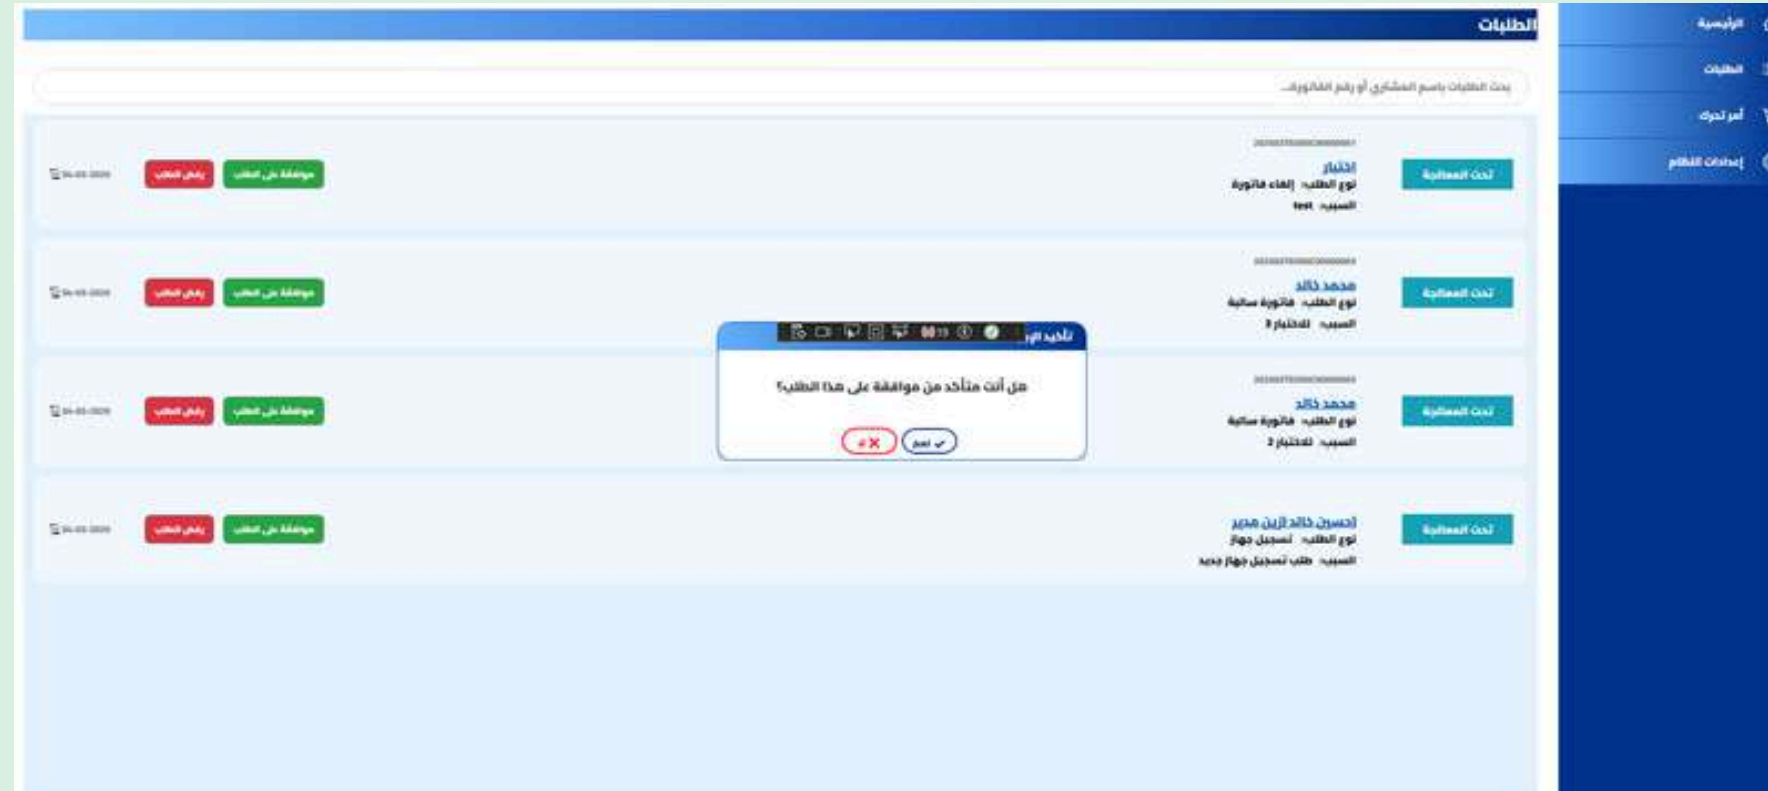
الرئيسية
الطلبات
أمر تحرك
إعدادات النظام

الطلبات

بحث الطلبات باسم المشترك أو رقم الفاتورة...

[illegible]
اختبار
نوع الطلب: إلغاء فاتورة
السبب: test
تحت المعالجة
موافقة على الطلب
رفض الطلب
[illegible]

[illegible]
محمد خالد
نوع الطلب: فاتورة سالبة
السبب: للاختبار 3
تحت المعالجة
موافقة على الطلب
رفض الطلب
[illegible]

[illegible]
محمد خالد
نوع الطلب: فاتورة سالبة
السبب: للاختبار 2
تحت المعالجة
موافقة على الطلب
رفض الطلب
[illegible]

احسان خالد الزين مدير
نوع الطلب: تسجيل جهاز
السبب: طلب تسجيل جهاز جديد
تحت المعالجة
موافقة على الطلب
رفض الطلب
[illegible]

تأكيد ال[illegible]
هل أنت متأكد من موافقة على هذا الطلب؟
نعم
لا